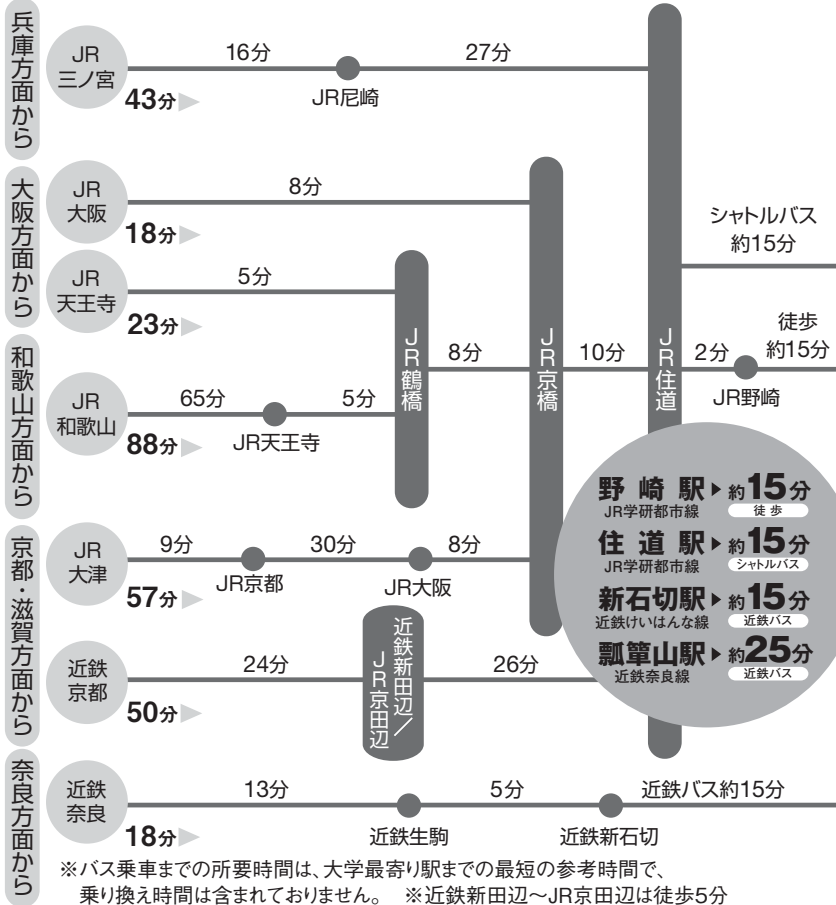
兵庫方面から

JR
三ノ宮
43分
16分
JR尼崎
27分

大阪方面から

JR
大阪
18分
8分

シャトルバス
約15分

JR
天王寺
23分
5分

JR鶴橋
8分
JR京橋
10分
JR住道
2分
JR野崎
徒歩
約15分

和歌山方面から

JR
和歌山
88分
65分
JR天王寺
5分

野崎駅 約15分
JR学研都市線
徒歩

住道駅 約15分
JR学研都市線
シャトルバス

新石切駅 約15分
近鉄けいはんな線
近鉄バス

瓢箪山駅 約25分
近鉄奈良線
近鉄バス

京都・滋賀方面から

JR
大津
57分
9分
JR京都
30分
JR大阪
8分

近鉄
京都
50分
24分
近鉄新田辺／JR京田辺
26分

奈良方面から

近鉄
奈良
18分
13分
近鉄生駒
5分
近鉄新石切
近鉄バス約15分

※バス乗車までの所要時間は、大学最寄り駅までの最短の参考時間で、乗り換え時間は含まれておりません。 ※近鉄新田辺～JR京田辺は徒歩5分